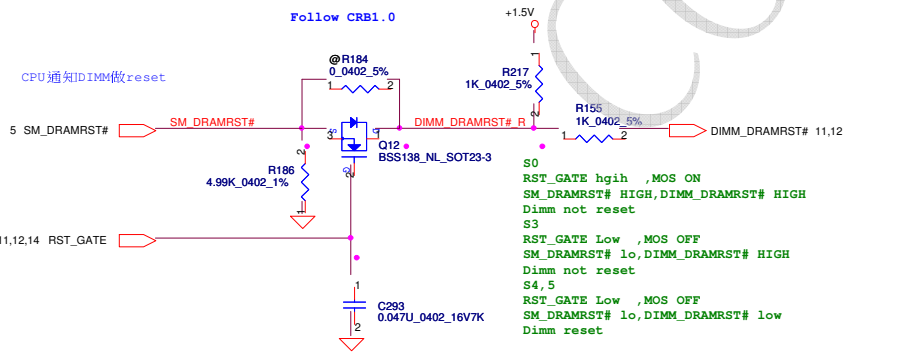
Follow CRB1.0

+1.5V

CPU通知DIMM做reset

@R184
0_0402_5%

1 2

R217
1K_0402_5%

1

2

R155
1K_0402_5%

5 SM_DRAMRST#

SM_DRAMRST#

3

1

DIMM_DRAMRST#_R

1 2

DIMM_DRAMRST# 11,12

Q12
BSS138_NL_SOT23-3

2

R186
4.99K_0402_1%

2

1

S0
RST_GATE hgih ,MOS ON
SM_DRAMRST# HIGH,DIMM_DRAMRST# HIGH
Dimm not reset
S3
RST_GATE Low ,MOS OFF
SM_DRAMRST# lo,DIMM_DRAMRST# HIGH
Dimm not reset
S4,5
RST_GATE Low ,MOS OFF
SM_DRAMRST# lo,DIMM_DRAMRST# low
Dimm reset

11,12,14 RST_GATE

1

C293
0.047U_0402_16V7K

2